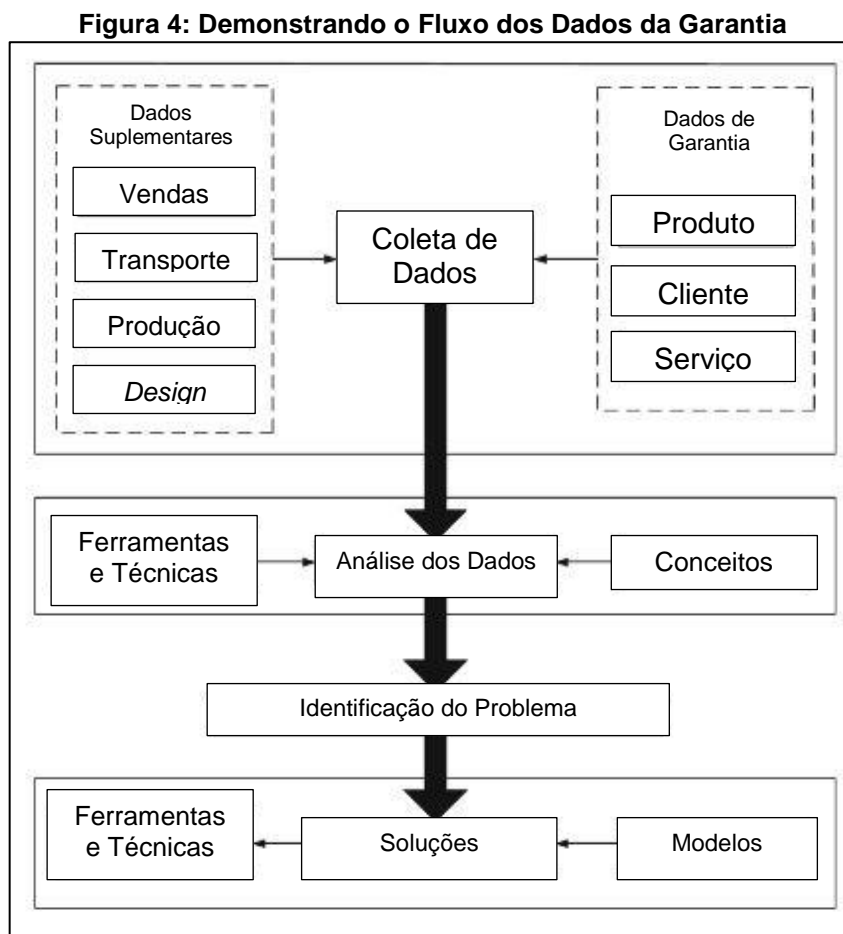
**Figura 4: Demonstrando o Fluxo dos Dados da Garantia**

Dados Suplementares

Vendas

Transporte

Produção

*Design*

Coleta de Dados

Dados de Garantia

Produto

Cliente

Serviço

Ferramentas e Técnicas

Análise dos Dados

Conceitos

Identificação do Problema

Ferramentas e Técnicas

Soluções

Modelos